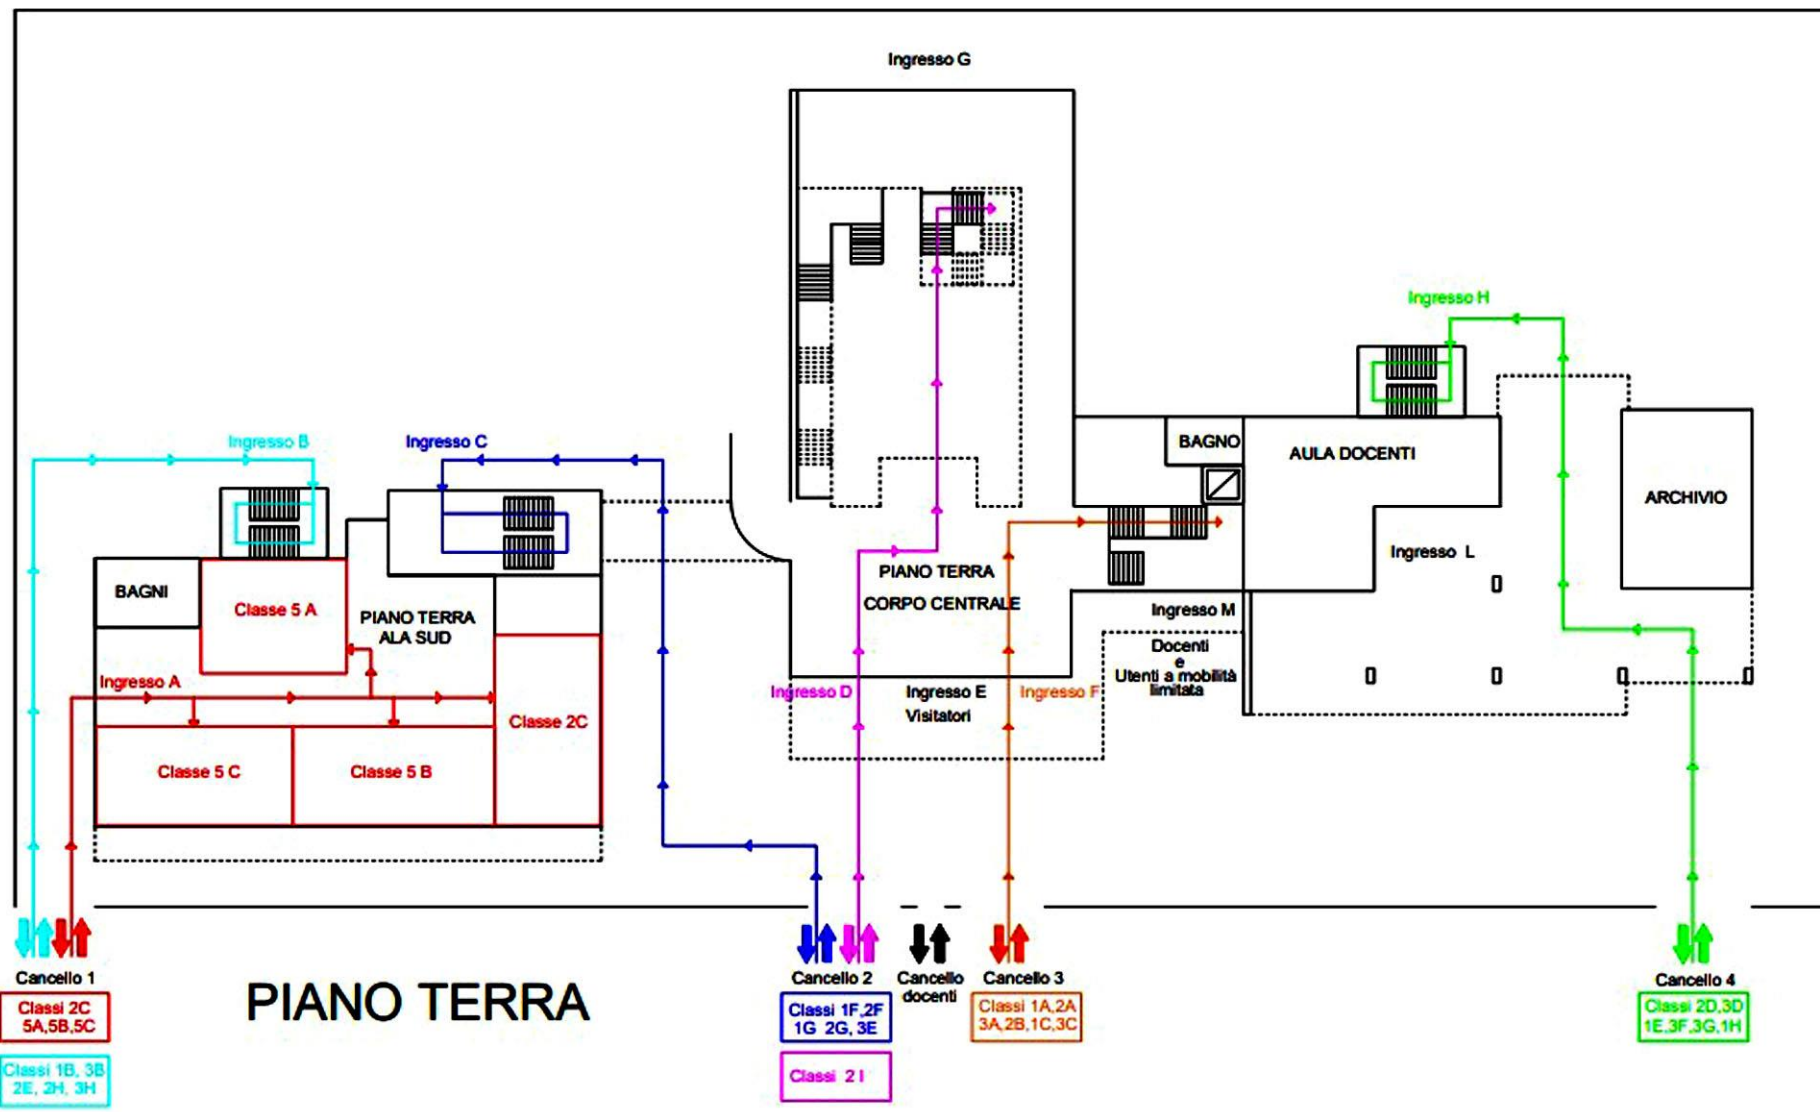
Ingresso G

Ingresso H

Ingresso B

Ingresso C

BAGNO

AULA DOCENTI

ARCHIVIO

BAGNI

Classe 5 A

PIANO TERRA ALA SUD

PIANO TERRA

CORPO CENTRALE

Ingresso L

Ingresso M

Docenti e Utenti a mobilità limitata

Ingresso A

Classe 2C

Ingresso D

Ingresso E Visitatori

Ingresso F

Classe 5 C

Classe 5 B

Cancello 1

Classi 2C 5A,5B,5C

Classi 1B, 3B 2E, 2H, 3H

PIANO TERRA

Cancello 2

Classi 1F,2F 1G 2G, 3E

Classi 2 I

Cancello docenti

Cancello 3

Classi 1A,2A 3A,2B,1C,3C

Cancello 4

Classi 2D,3D 1E,3F,3G,1H